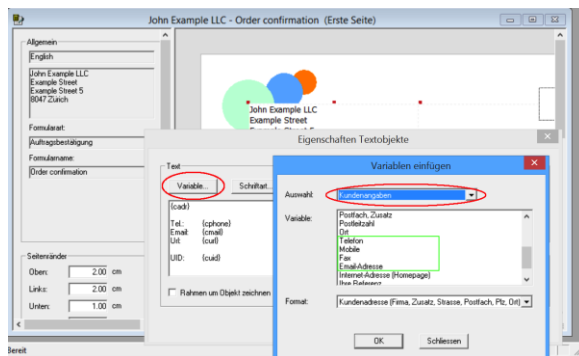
John Example LLC - Order confirmation (Erste Seite)

Allgemein
English
John Example LLC
Example Street
Example Street 5
8047 Zürich

Formularart:
Auftragsbestätigung
Formularname:
Order confirmation

Seitenränder
Oben: 2.00 cm
Links: 2.00 cm
Unten: 1.00 cm

Bereit

John Example LLC
Example Street

Eigenschaften Textobjekte

Text
Variable...
Schriftart...
{cadr}

Tel.: {cphone}
Email: {cmail}
Url: {curl}

UID: {cuid}

Rahmen um Objekt zeichnen

Variablen einfügen

Auswahl: Kundenangaben
Variable:
Postfach, Zusatz
Postleitzahl
Ort
Telefon
Mobile
Fax
Email-Adresse
Internet-Adresse (Homepage)
Ihre Referenz

Format: Kundenadresse (Firma, Zusatz, Strasse, Postfach, Plz, Ort)

OK
Schliessen